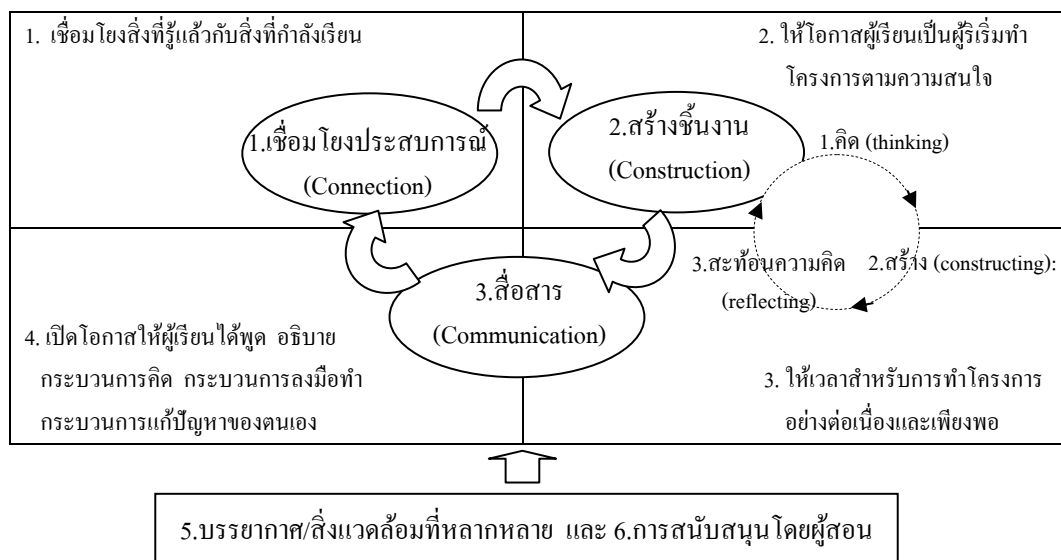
1. เชื่อมโยงสิ่งที่รู้แล้วกับสิ่งที่กำลังเรียน

2. ให้โอกาสผู้เรียนเป็นผู้ริเริ่มทำโครงการตามความสนใจ

1.เชื่อมโยงประสบการณ์ (Connection)

2.สร้างชิ้นงาน (Construction)

1.คิด (thinking)

3.สะท้อนความคิด (reflecting)

2.สร้าง (constructing)

3.สื่อสาร (Communication)

4. เปิดโอกาสให้ผู้เรียนได้พูด อธิบาย กระบวนการคิด กระบวนการลงมือทำ กระบวนการแก้ปัญหาของตนเอง

3. ให้เวลาสำหรับการทำโครงการอย่างต่อเนื่องและเพียงพอ

5.บรรยากาศ/สิ่งแวดล้อมที่หลากหลาย และ 6.การสนับสนุนโดยผู้สอน